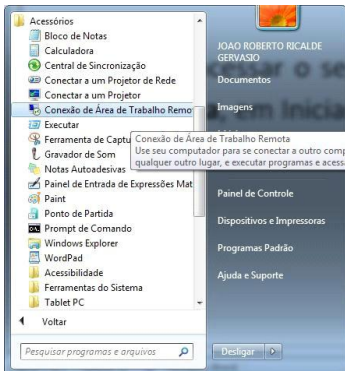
Acessórios
Bloco de Notas
Calculadora
Central de Sincronização
Conectar a um Projetor de Rede
Conectar a um Projetor
Conexão de Área de Trabalho Remota
Executar
Ferramenta de Captu
Gravador de Som
Notas Autoadesivas
Painel de Entrada de Expressões Mat
Paint
Ponto de Partida
Prompt de Comando
Windows Explorer
WordPad
Acessibilidade
Ferramentas do Sistema
Tablet PC
Voltar
Pesquisar programas e arquivos

JOAO ROBERTO RICALDE GERVASIO
Documentos
Imagens
Painel de Controle
Dispositivos e Impressoras
Programas Padrão
Ajuda e Suporte
Desligar

Conexão de Área de Trabalho Remota
Use seu computador para se conectar a outro comp qualquer outro lugar, e executar programas e acess